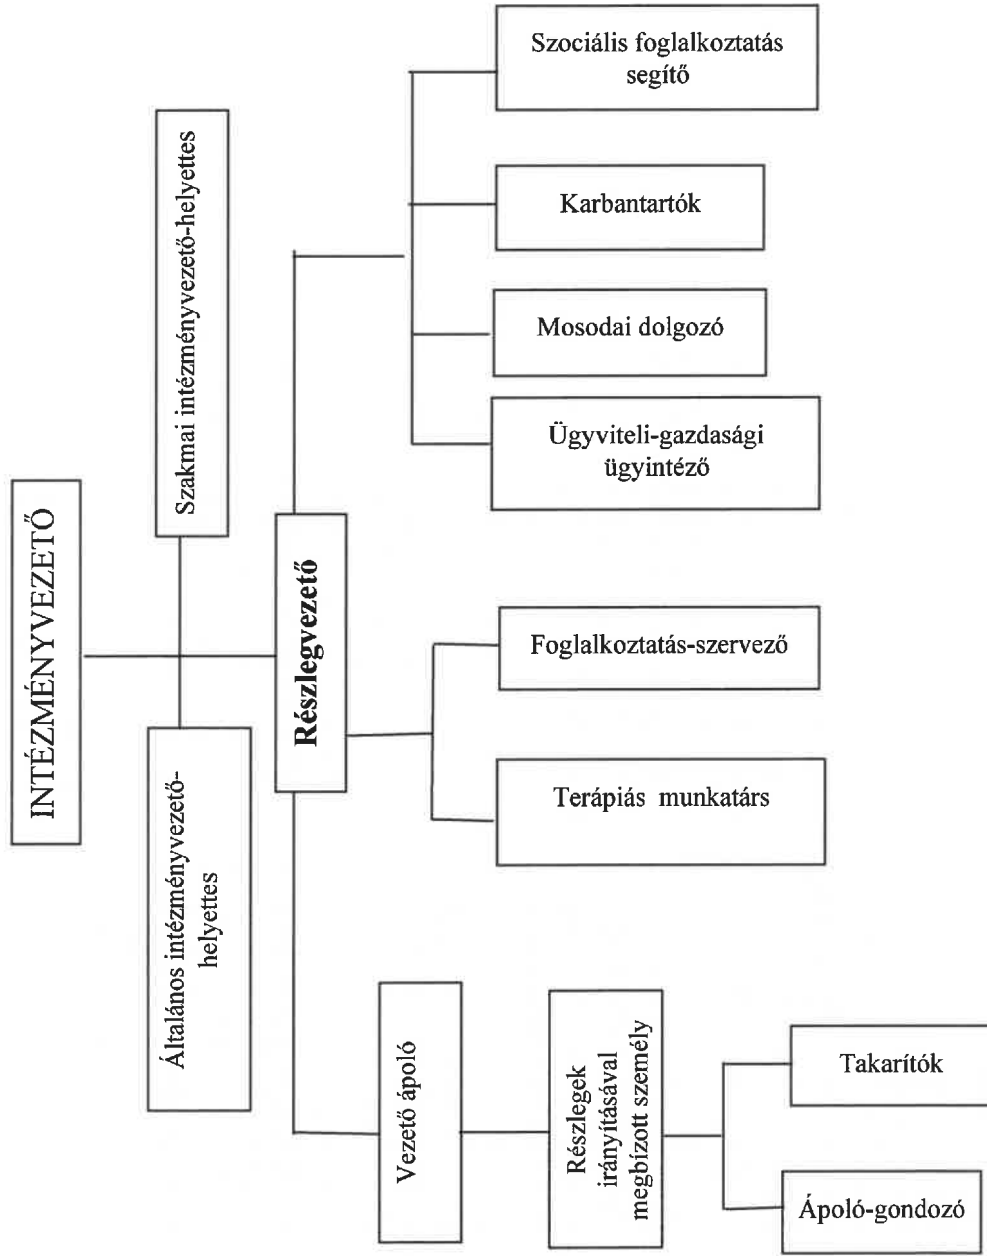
INTÉZMÉNYVEZETŐ

Szakmai intézményvezető-helyettes

Általános intézményvezető-helyettes

Részlegvezető

Szociális foglalkoztatás segítő

Karbantartók

Mosodai dolgozó

Ügyviteli-gazdasági ügyintéző

Foglalkoztatás-szervező

Terápiás munkatárs

Vezető ápoló

Részlegek irányításával megbízott személy

Takarítók

Ápoló-gondozó